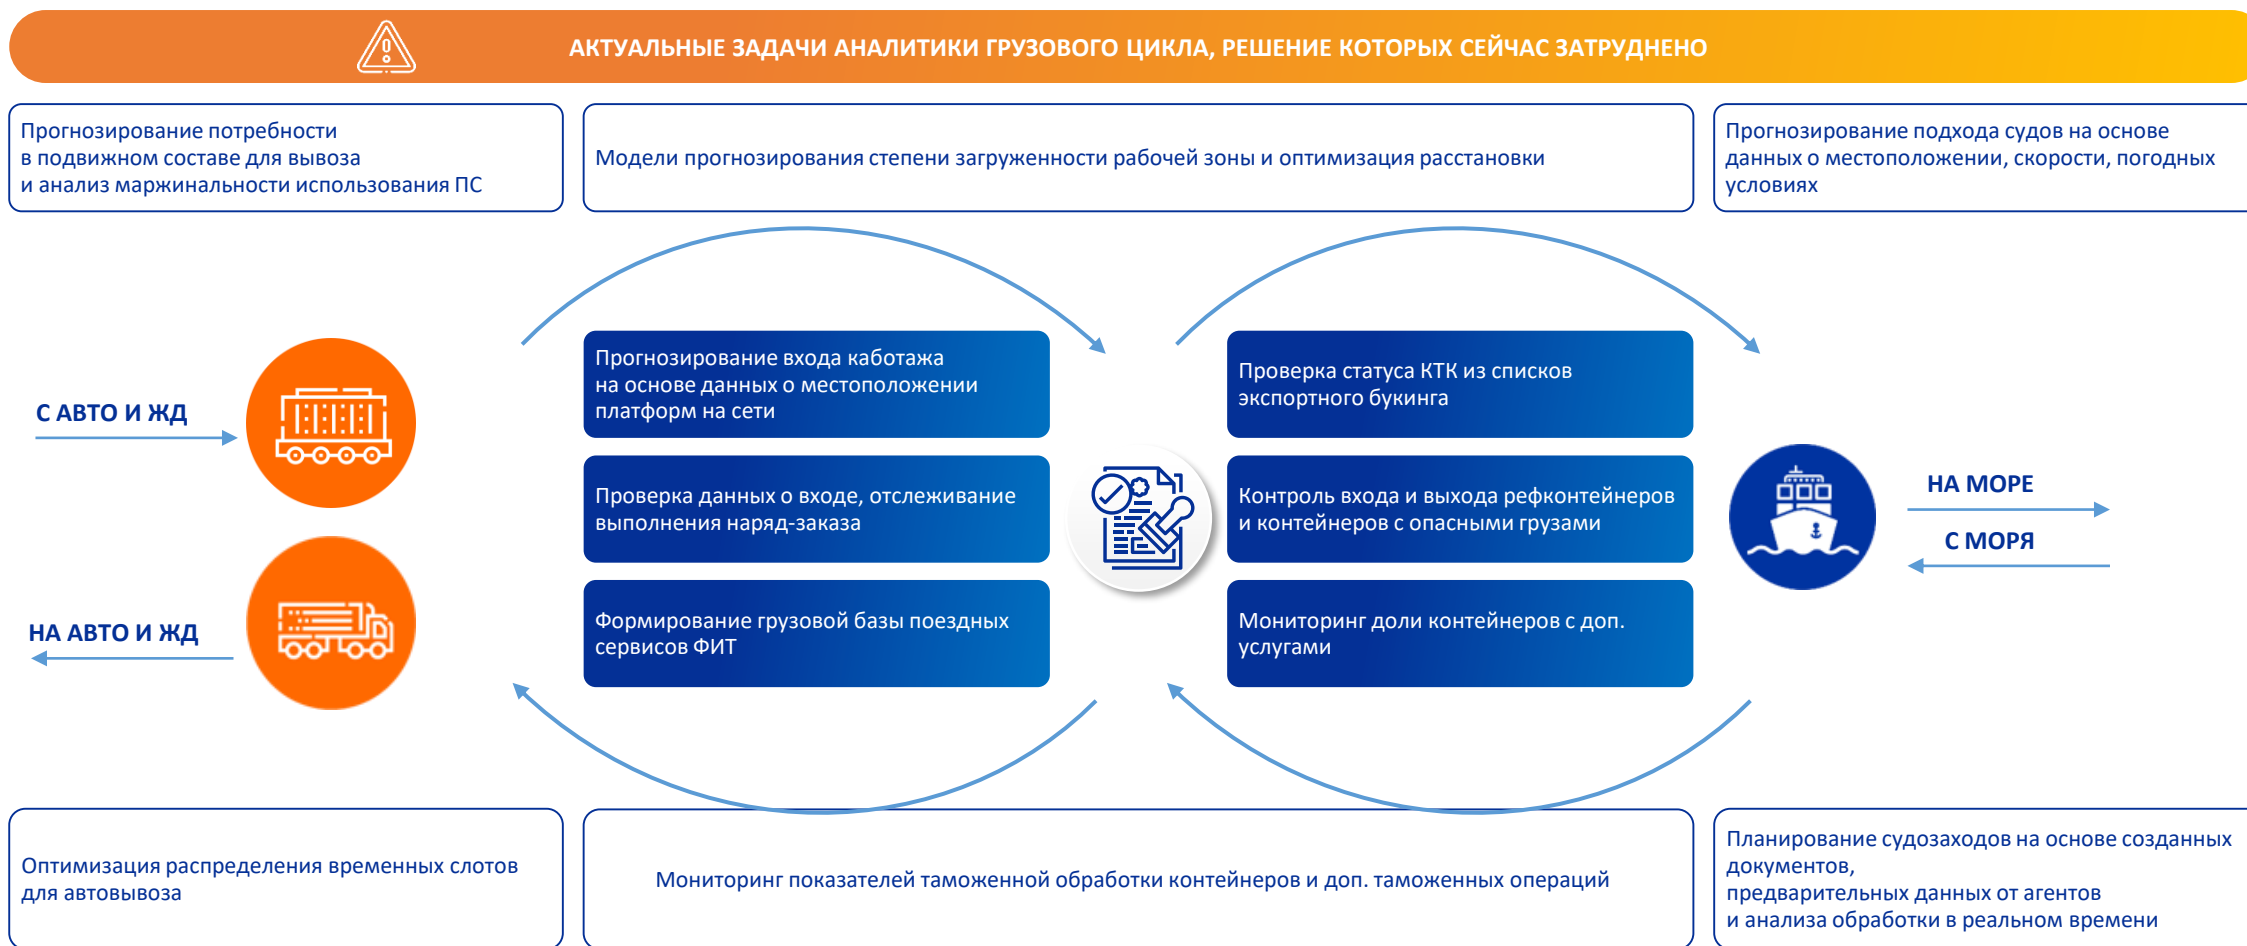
АКТУАЛЬНЫЕ ЗАДАЧИ АНАЛИТИКИ ГРУЗОВОГО ЦИКЛА, РЕШЕНИЕ КОТОРЫХ СЕЙЧАС ЗАТРУДНЕНО

Прогнозирование потребности в подвижном составе для вывоза и анализ маржинальности использования ПС

Модели прогнозирования степени загруженности рабочей зоны и оптимизация расстановки

Прогнозирование подхода судов на основе данных о местоположении, скорости, погодных условиях

С АВТО И ЖД

НА АВТО И ЖД

Прогнозирование входа каботажа на основе данных о местоположении платформ на сети

Проверка данных о входе, отслеживание выполнения наряд-заказа

Формирование грузовой базы поездных сервисов ФИТ

Проверка статуса КТК из списков экспортного букинга

Контроль входа и выхода рефконтейнеров и контейнеров с опасными грузами

Мониторинг доли контейнеров с доп. услугами

НА МОРЕ

С МОРЯ

Оптимизация распределения временных слотов для автовывоза

Мониторинг показателей таможенной обработки контейнеров и доп. таможенных операций

Планирование судозаходов на основе созданных документов, предварительных данных от агентов и анализа обработки в реальном времени